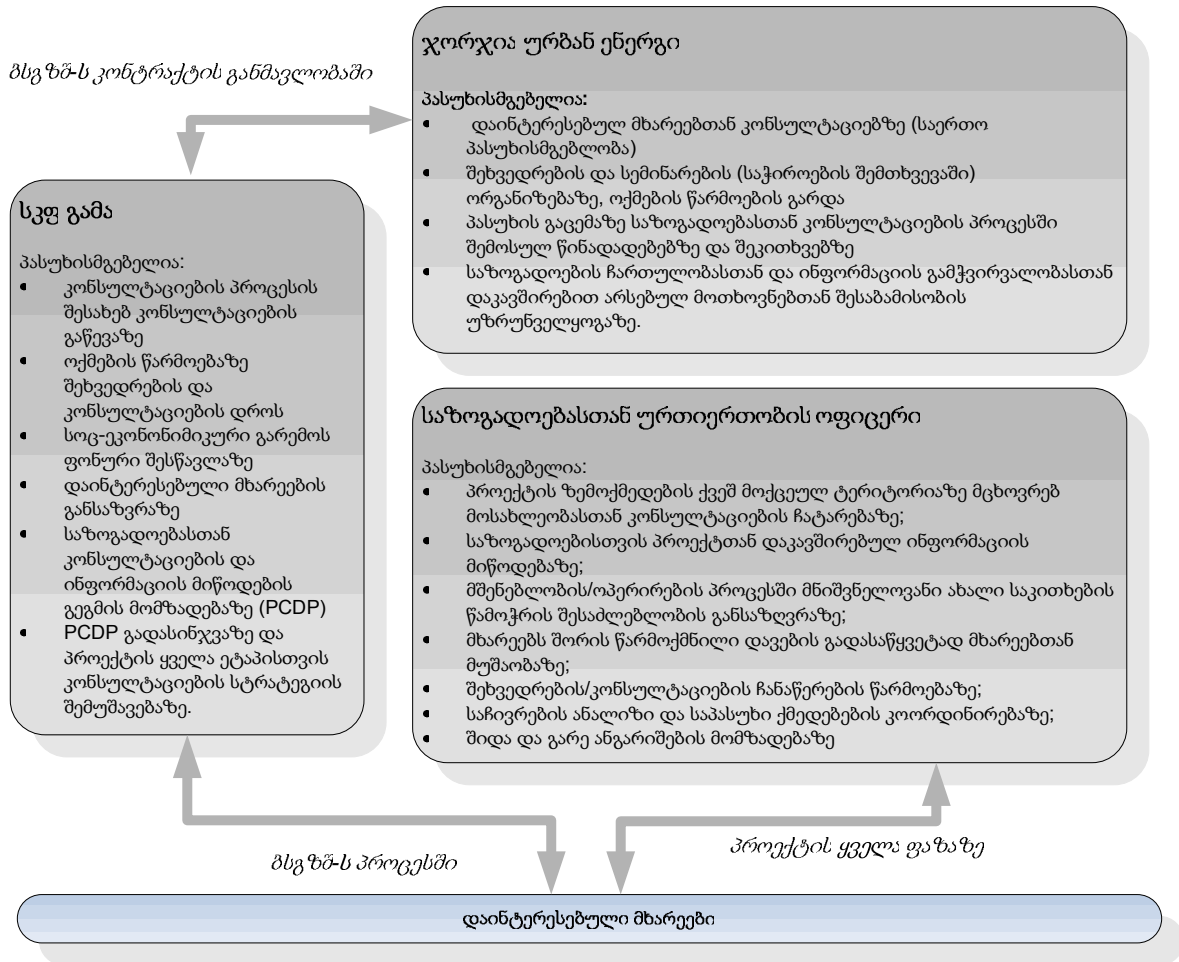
ბჳგ ზშ-ს კონტრაქტის განმავლობაში

ჯორჯია ურბან ენერგი

პასუხისმგებელია:
- დაინტერესებულ მხარეებთან კონსულტაციებზე (საერთო პასუხისმგებლობა)
- შეხვედრების და სემინარების (საჭიროების შემთხვევაში) ორგანიზებაზე, ოქმების წარმოების გარდა
- პასუხის გაცემაზე საზოგადოებასთან კონსულტაციების პროცესში შემოსულ წინადადებებზე და შეკითხვებზე
- საზოგადოების ჩართულობასთან და ინფორმაციის გამჭვირვალობასთან დაკავშირებით არსებულ მოთხოვნებთან შესაბამისობის უზრუნველყოფაზე.

სკჟ გამა

პასუხისმგებელია:
- კონსულტაციების პროცესის შესახებ კონსულტაციების გაწევაზე
- ოქმების წარმოებაზე შეხვედრების და კონსულტაციების დროს
- სოც-ეკონონიმიკური გარემოს ფონური შესწავლაზე
- დაინტერესებული მხარეების განსაზღვრაზე
- საზოგადოებასთან კონსულტაციების და ინფორმაციის მიწოდების გეგმის მომზადებაზე (PCDP)
- PCDP გადასინჯვაზე და პროექტის ყველა ეტაპისთვის კონსულტაციების სტრატეგიის შემუშავებაზე.

საზოგადოებასთან ურთიერთობის ოფიცერი

პასუხისმგებელია:
- პროექტის ზემოქმედების ქვეშ მოქცეულ ტერიტორიაზე მცხოვრებ მოსახლეობასთან კონსულტაციების ჩატარებაზე;
- საზოგადოებისთვის პროექტთან დაკავშირებულ ინფორმაციის მიწოდებაზე;
- მშენებლობის/ოპერირების პროცესში მნიშვნელოვანი ახალი საკითხების წამოჭრის შესაძლებლობის განსაზღვრაზე;
- მხარეებს შორის წარმოქმნილი დავების გადასაწყვეტად მხარეებთან მუშაობაზე;
- შეხვედრების/კონსულტაციების ჩანაწერების წარმოებაზე;
- საჩივრების ანალიზი და საპასუხო ქმედებების კოორდინირებაზე;
- შიდა და გარე ანგარიშების მომზადებაზე

ბჳგ ზშ-ს პროცესში

პროექტის ყველა ფაზაზე

დაინტერესებული მხარეები